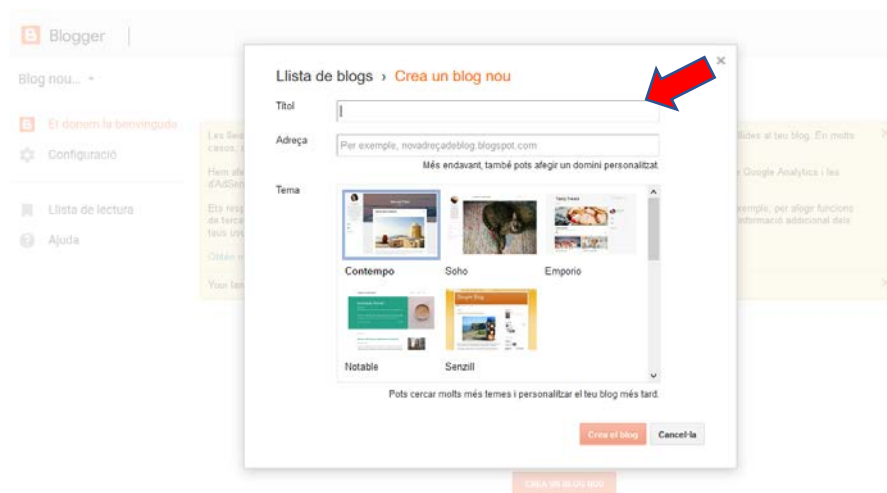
Blogger

Blog nou...

Et donem la benvinguda

Configuració

Llista de lectura

Ajuda

Llista de blogs › Crea un blog nou

Títol

Adreça

Per exemple, novadreçadeblog.blogspot.com

Més endavant, també pots afegir un domini personalitzat.

Tema

Contempo

Soho

Emporio

Notable

Senzill

Pots cercar molts més temes i personalitzar el teu blog més tard.

Crea el blog

Cancel·la

CREA UN BLOG NOU